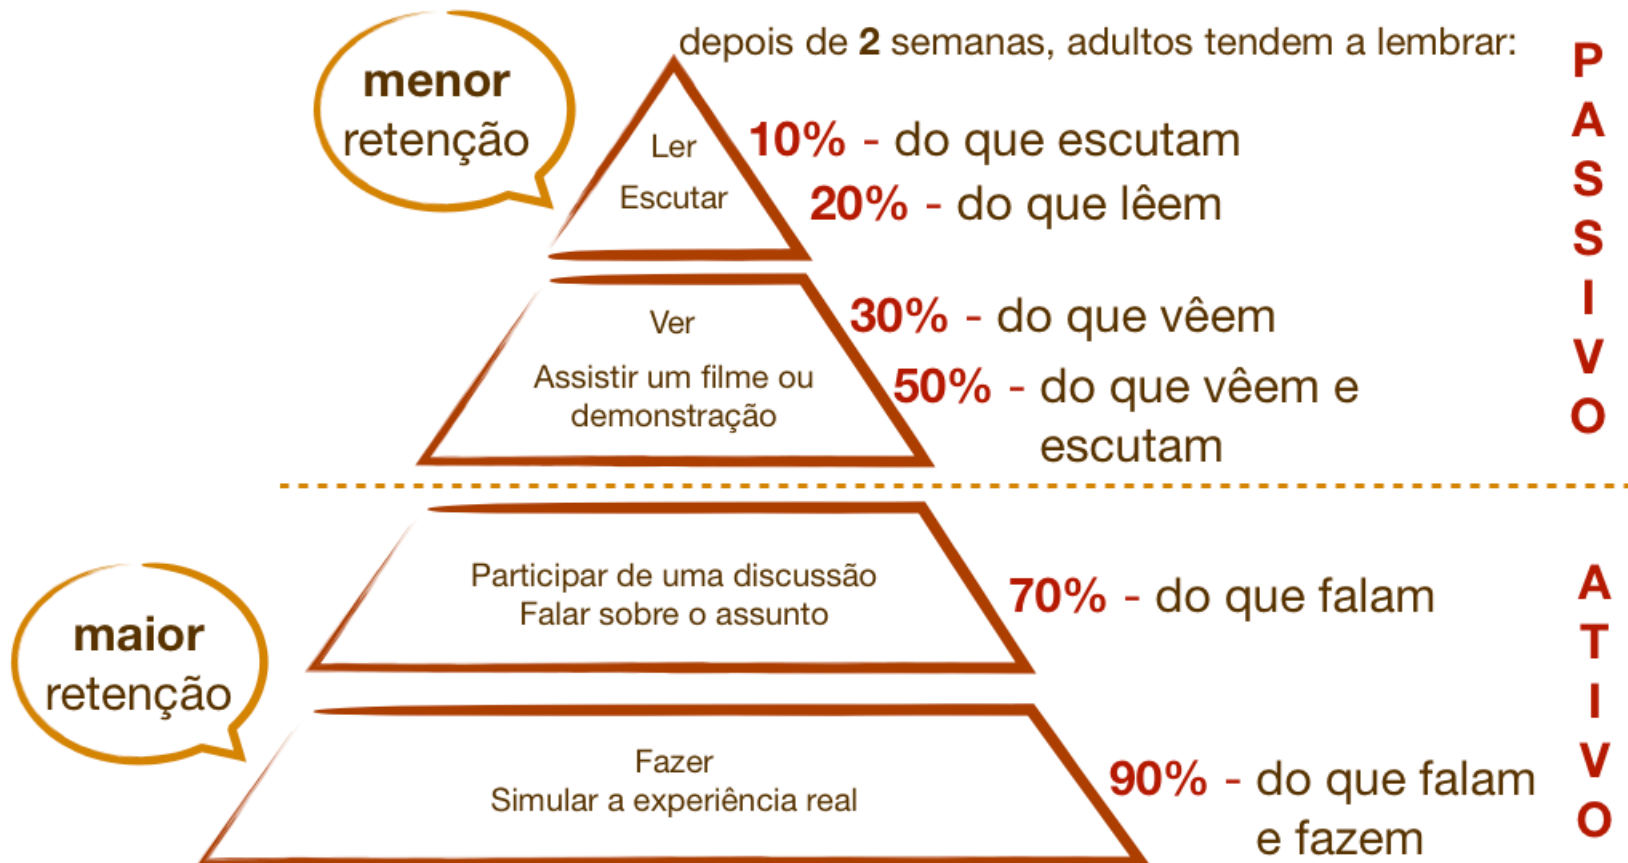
menor
retenção

depois de **2** semanas, adultos tendem a lembrar:

Ler
Escutar

10% - do que escutam
20% - do que lêem

Ver
Assistir um filme ou demonstração

30% - do que vêem
50% - do que vêem e escutam

PASSIVO

Participar de uma discussão
Falar sobre o assunto

70% - do que falam

maior
retenção

Fazer
Simular a experiência real

90% - do que falam e fazem

ATIVO